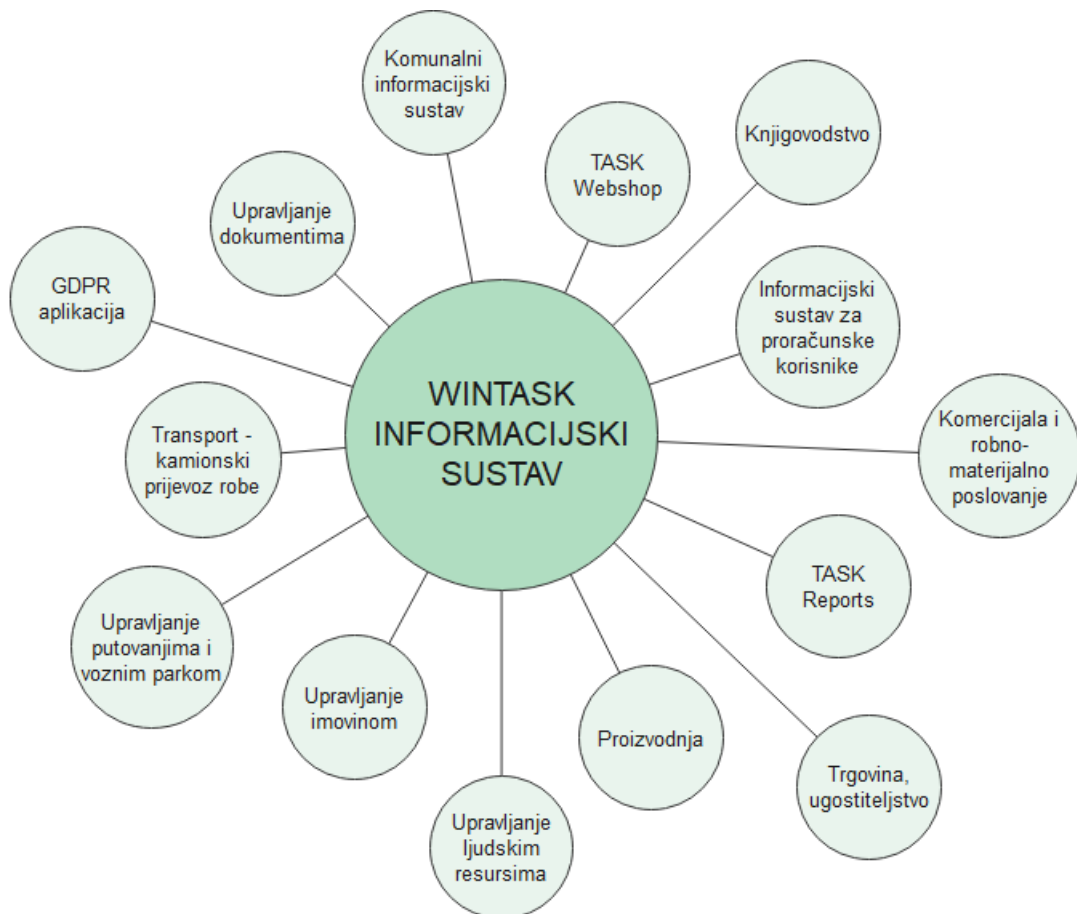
WINTASK INFORMACIJSKI SUSTAV

Komunalni informacijski sustav

TASK Webshop

Knjigovodstvo

Upravljanje dokumentima

GDPR aplikacija

Informacijski sustav za proračunske korisnike

Komercijala i robno-materijalno poslovanje

Transport - kamionski prijevoz robe

TASK Reports

Upravljanje putovanjima i voznim parkom

Upravljanje imovinom

Proizvodnja

Trgovina, ugostiteljstvo

Upravljanje ljudskim resursima